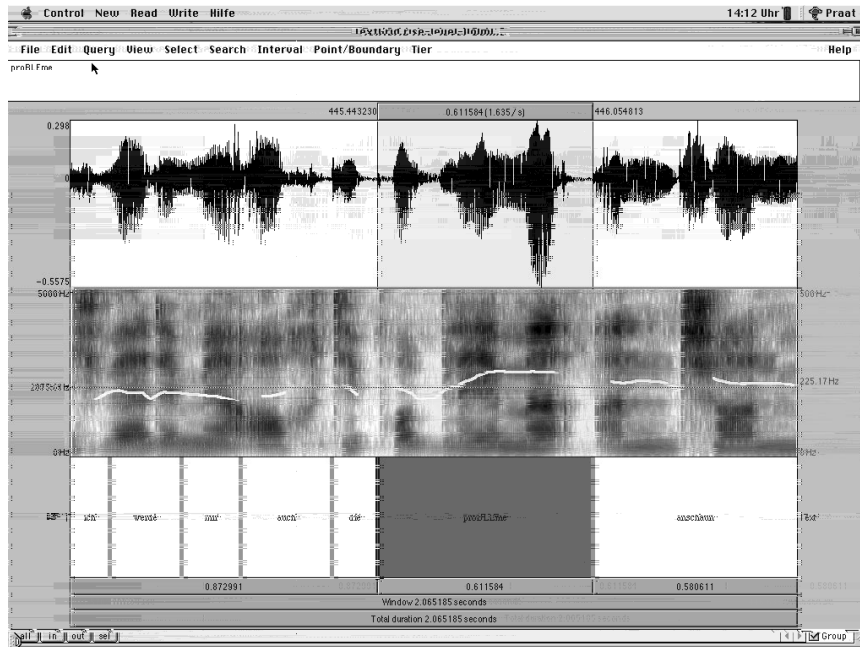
Control New Read Write Hilfe 14:12 Uhr Praat
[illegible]
File Edit Query View Select Search Interval Point/Boundary Tier Help
proBLEme
445.443230 0.611584 (1.635 / s) 446.054813
0.298
0
-0.5575
5000 Hz 5000 Hz
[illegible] Hz 225.17 Hz
0 Hz 0 Hz
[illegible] ich werde mir auch die proBLEme anschaun Text
0.872991 0.611584 0.580611
Window 2.065185 seconds
Total duration 2.065185 seconds
all in out sel Group